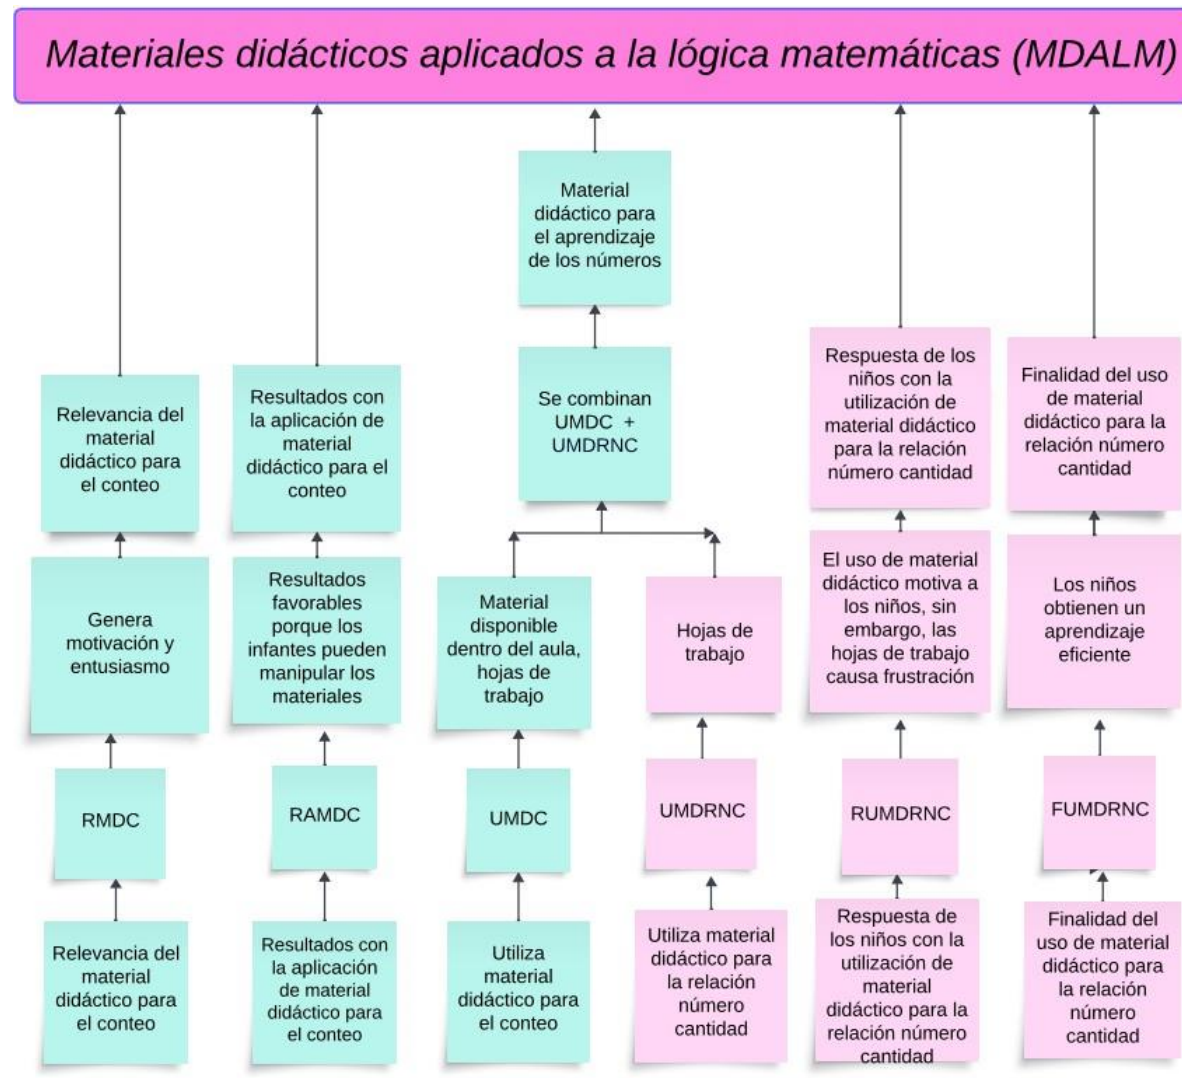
Materiales didácticos aplicados a la lógica matemáticas (MDALM)

Relevancia del material didáctico para el conteo

Genera motivación y entusiasmo

RMDC

Relevancia del material didáctico para el conteo

Resultados con la aplicación de material didáctico para el conteo

Resultados favorables porque los infantes pueden manipular los materiales

RAMDC

Resultados con la aplicación de material didáctico para el conteo

Material didáctico para el aprendizaje de los números

Se combinan UMDC + UMDRNC

Material disponible dentro del aula, hojas de trabajo

UMDC

Utiliza material didáctico para el conteo

Hojas de trabajo

UMDRNC

Utiliza material didáctico para la relación número cantidad

Respuesta de los niños con la utilización de material didáctico para la relación número cantidad

El uso de material didáctico motiva a los niños, sin embargo, las hojas de trabajo causa frustración

RUMDRNC

Respuesta de los niños con la utilización de material didáctico para la relación número cantidad

Finalidad del uso de material didáctico para la relación número cantidad

Los niños obtienen un aprendizaje eficiente

FUMDRNC

Finalidad del uso de material didáctico para la relación número cantidad